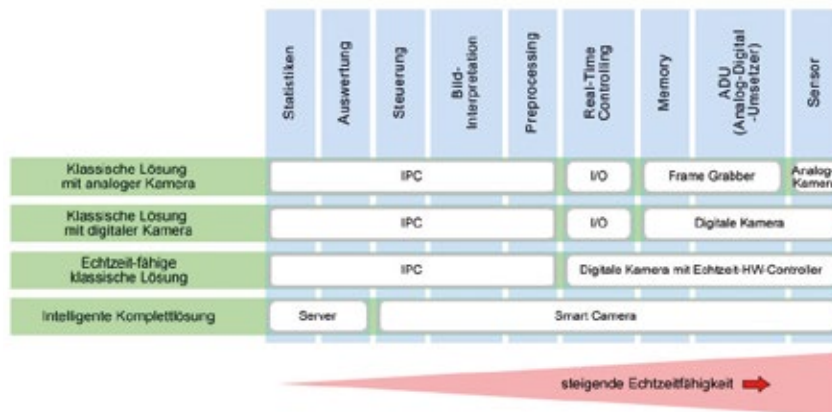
| | Statistiken | Auswertung | Steuerung | Bild-Interpretation | Preprocessing | Real-Time Controlling | Memory | ADU (Analog-Digital -Umsetzer) | Sensor |
|---|---|---|---|---|---|---|---|---|---|
| Klassische Lösung mit analoger Kamera | IPC | | | | | I/O | Frame Grabber | | Analog Kamera |
| Klassische Lösung mit digitaler Kamera | IPC | | | | | I/O | Digitale Kamera | | |
| Echtzeit-fähige klassische Lösung | IPC | | | | | Digitale Kamera mit Echtzeit-HW-Controller | | | |
| Intelligente Komplettlösung | Server | Smart Camera | | | | | | | |

steigende Echtzeitfähigkeit